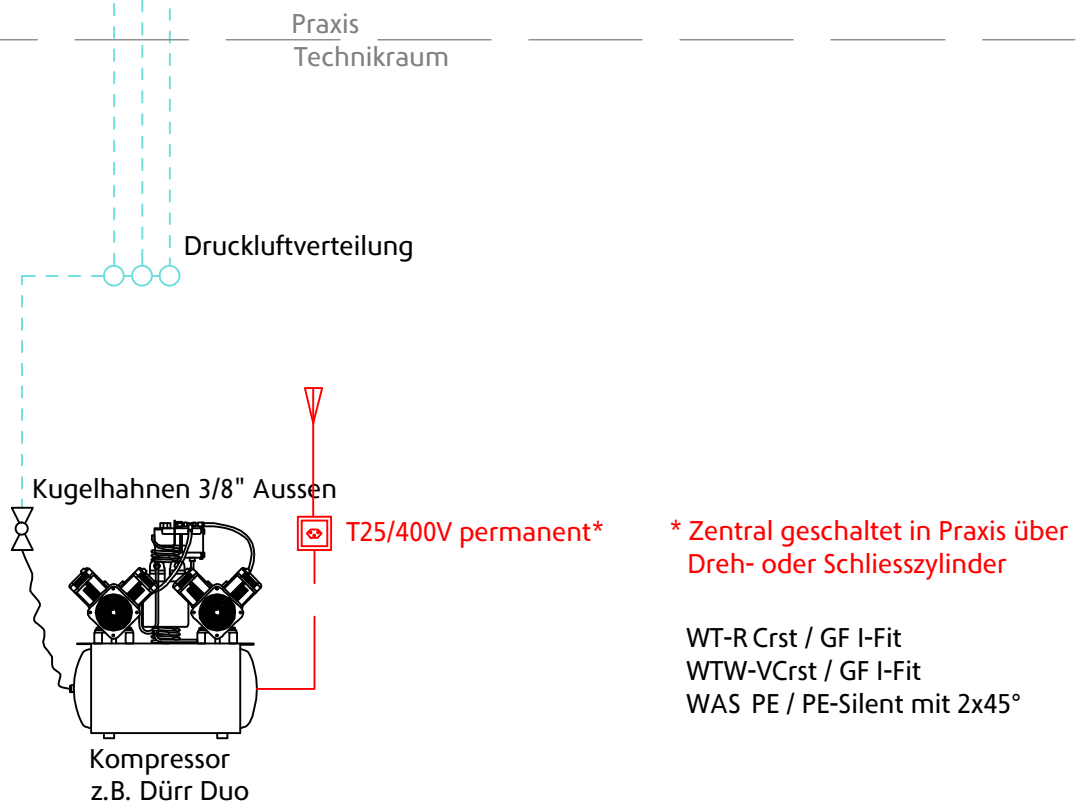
Praxis
Technikraum

Druckluftverteilung

Kugelhahnen 3/8" Aussen

T25/400V permanent*

* Zentral geschaltet in Praxis über Dreh- oder Schliesszylinder

WT-R Crst / GF I-Fit
WTW-VCrst / GF I-Fit
WAS PE / PE-Silent mit 2x45°

Kompressor
z.B. Dürr Duo